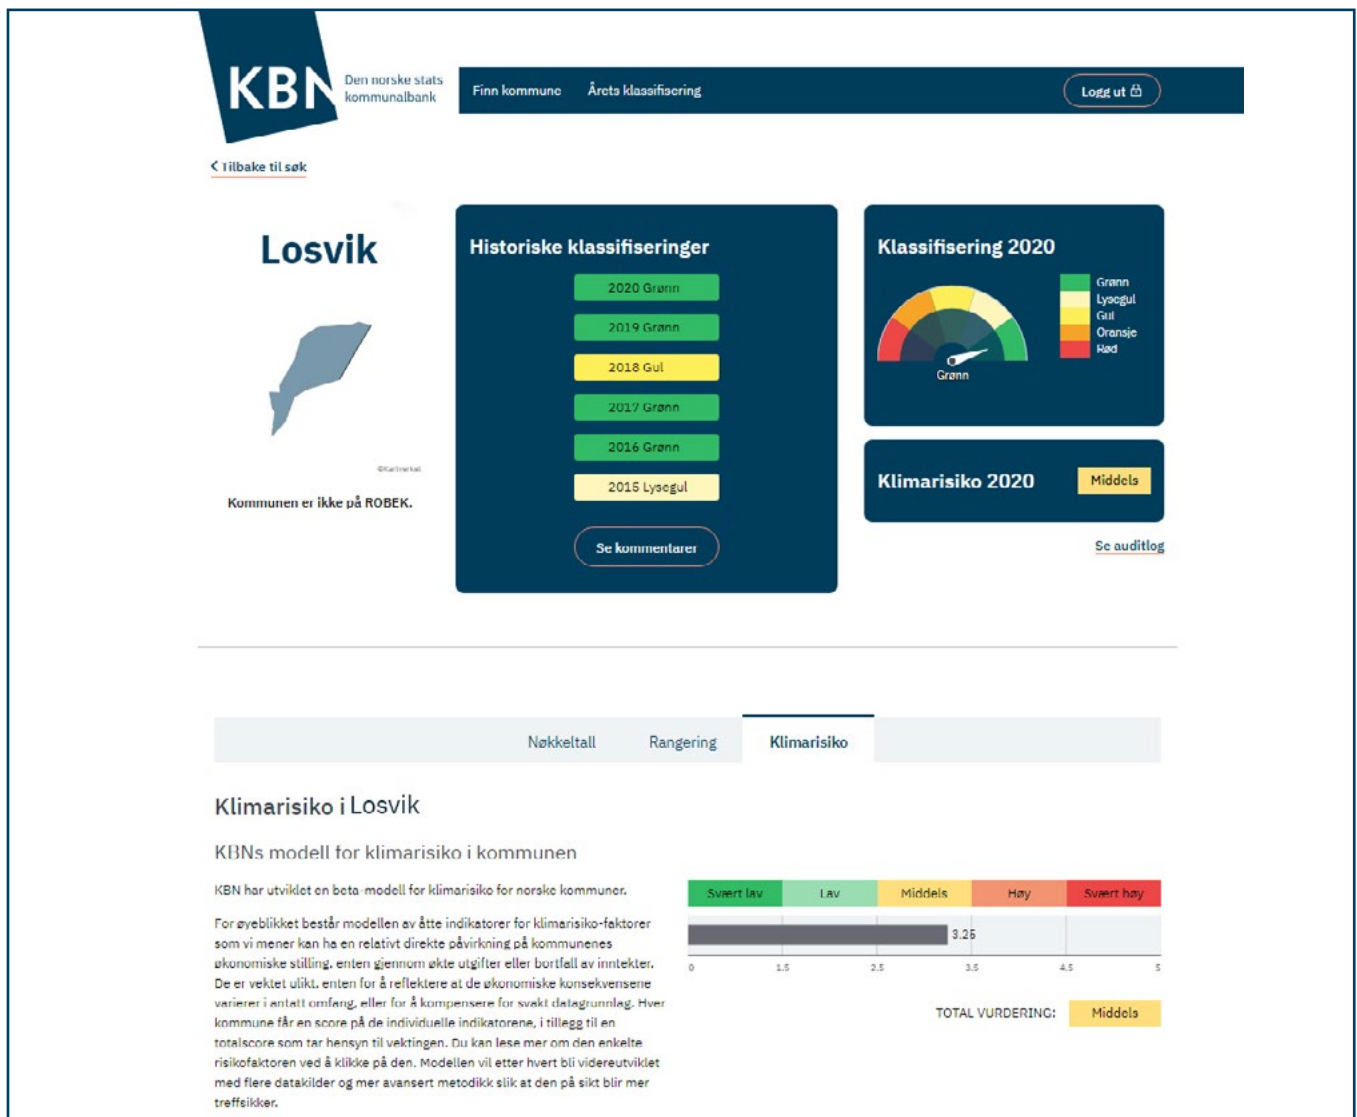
KBN Den norske stats kommunalbank

Finn kommune Årets klassifisering Logg ut

< Tilbake til søk

Losvik

©Kartverket

Kommunen er ikke på ROBEK.

Historiske klassifiseringer

2020 Grønn
2019 Grønn
2018 Gul
2017 Grønn
2016 Grønn
2015 Lysegul

Se kommentarer

Klassifisering 2020

Grønn
Lysegul
Gul
Oransje
Rød

Grønn

Klimarisiko 2020 Middels

Se auditlog

Nøkkeltall Rangering Klimarisiko

Klimarisiko i Losvik

KBNs modell for klimarisiko i kommunen

KBN har utviklet en beta-modell for klimarisiko for norske kommuner.

For øyeblikket består modellen av åtte indikatorer for klimarisiko-faktorer som vi mener kan ha en relativt direkte påvirkning på kommunenes økonomiske stilling, enten gjennom økte utgifter eller bortfall av inntekter. De er vektet ulikt, enten for å reflektere at de økonomiske konsekvensene varierer i antatt omfang, eller for å kompensere for svakt datagrunnlag. Hver kommune får en score på de individuelle indikatorene, i tillegg til en totalscore som tar hensyn til vektingen. Du kan lese mer om den enkelte risikofaktoren ved å klikke på den. Modellen vil etter hvert bli videreutviklet med flere datakilder og mer avansert metodikk slik at den på sikt blir mer treffsikker.

| Svært lav | Lav | Middels | Høy | Svært høy |
|---|---|---|---|---|

3.25

0 1.5 2.5 3.5 4.5 5

TOTAL VURDERING: Middels